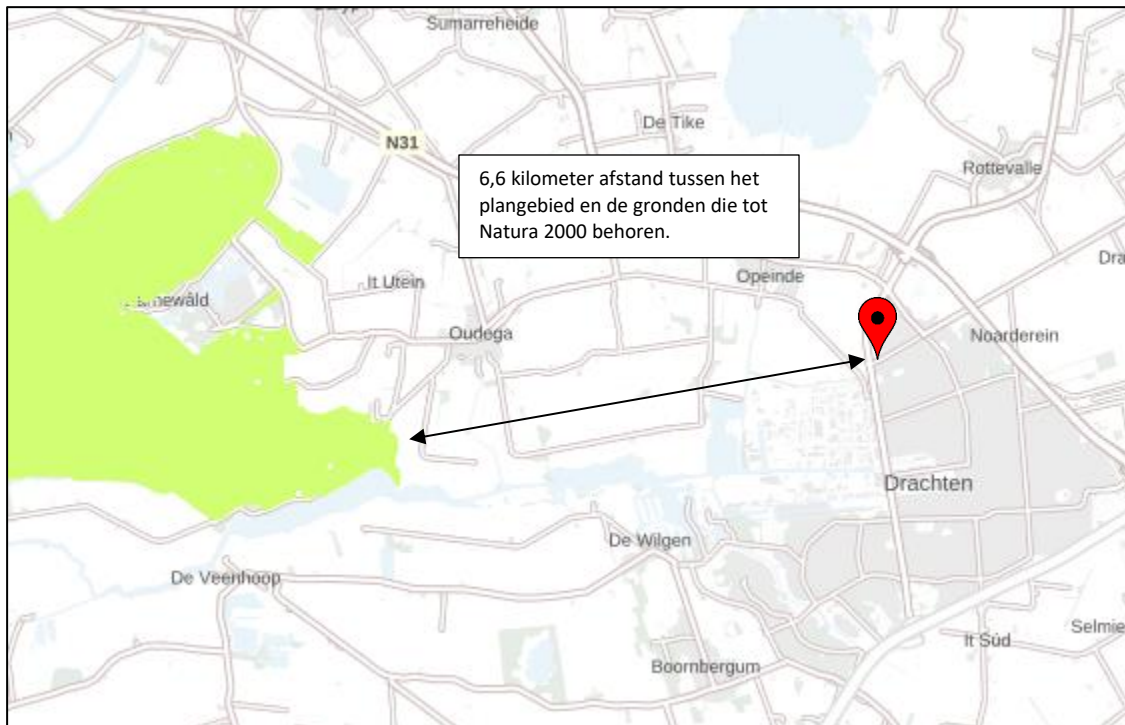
Sumarreheide

De Tike

N31

6,6 kilometer afstand tussen het plangebied en de gronden die tot Natura 2000 behoren.

Rottevalle

Dra

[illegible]ewâld

It Utein

Opeinde

Oudega

Noarderein

Drachten

De Wilgen

De Veenhoop

Selmie

It Súd

Boornbergum